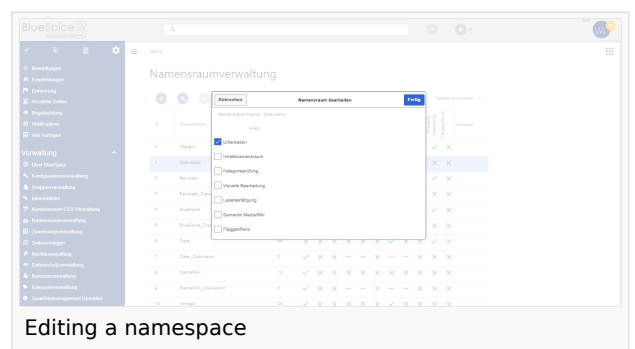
BlueSpice

Namensraumverwaltung

Abbrechen

Namensraum bearbeiten

Fertig

Namensraum-Name: Diskussion

Unterseiten

Inhaltsnamensraum

Kategorienprüfung

Visuelle Bearbeitung

Lesebestätigung

Semantic MediaWiki

FlaggedRevs

Verwaltung

Editing a namespace